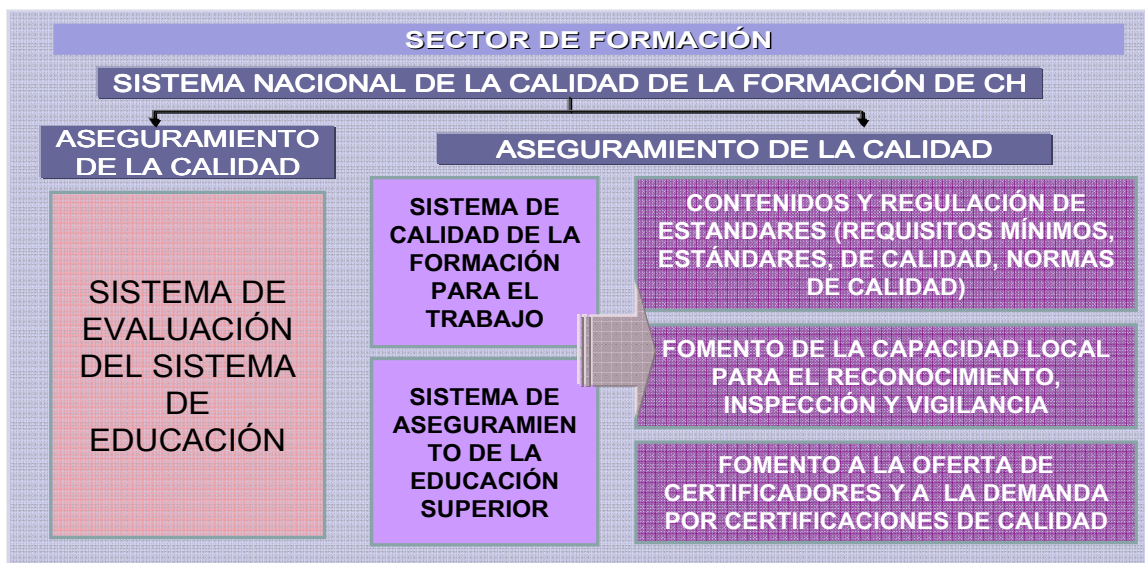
SECTOR DE FORMACIÓN

SISTEMA NACIONAL DE LA CALIDAD DE LA FORMACIÓN DE CH

ASEGURAMIENTO DE LA CALIDAD

ASEGURAMIENTO DE LA CALIDAD

SISTEMA DE EVALUACIÓN DEL SISTEMA DE EDUCACIÓN

SISTEMA DE CALIDAD DE LA FORMACIÓN PARA EL TRABAJO

SISTEMA DE ASEGURAMIEN TO DE LA EDUCACIÓN SUPERIOR

CONTENIDOS Y REGULACIÓN DE ESTANDARES (REQUISITOS MÍNIMOS, ESTÁNDARES, DE CALIDAD, NORMAS DE CALIDAD)

FOMENTO DE LA CAPACIDAD LOCAL PARA EL RECONOCIMIENTO, INSPECCIÓN Y VIGILANCIA

FOMENTO A LA OFERTA DE CERTIFICADORES Y A LA DEMANDA POR CERTIFICACIONES DE CALIDAD